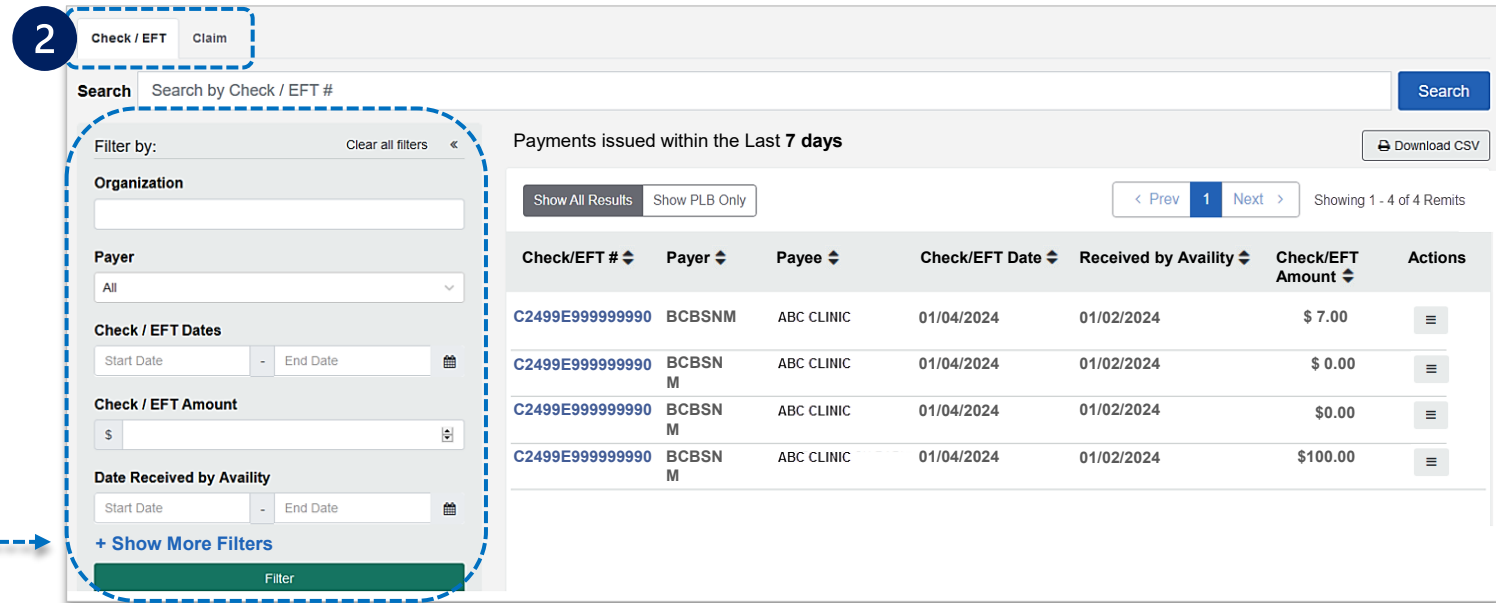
2

Check / EFT Claim

Search Search by Check / EFT # Search

Filter by: Clear all filters «

Organization

Payer
All

Check / EFT Dates
Start Date - End Date

Check / EFT Amount
$

Date Received by Availity
Start Date - End Date

+ Show More Filters

Filter

Payments issued within the Last **7 days**

Download CSV

Show All Results Show PLB Only

‹ Prev 1 Next › Showing 1 - 4 of 4 Remits

| Check/EFT # | Payer | Payee | Check/EFT Date | Received by Availity | Check/EFT Amount | Actions |
|---|---|---|---|---|---|---|
| C2499E999999990 | BCBSNM | ABC CLINIC | 01/04/2024 | 01/02/2024 | $ 7.00 | ≡ |
| C2499E999999990 | BCBSNM | ABC CLINIC | 01/04/2024 | 01/02/2024 | $ 0.00 | ≡ |
| C2499E999999990 | BCBSNM | ABC CLINIC | 01/04/2024 | 01/02/2024 | $0.00 | ≡ |
| C2499E999999990 | BCBSNM | ABC CLINIC | 01/04/2024 | 01/02/2024 | $100.00 | ≡ |